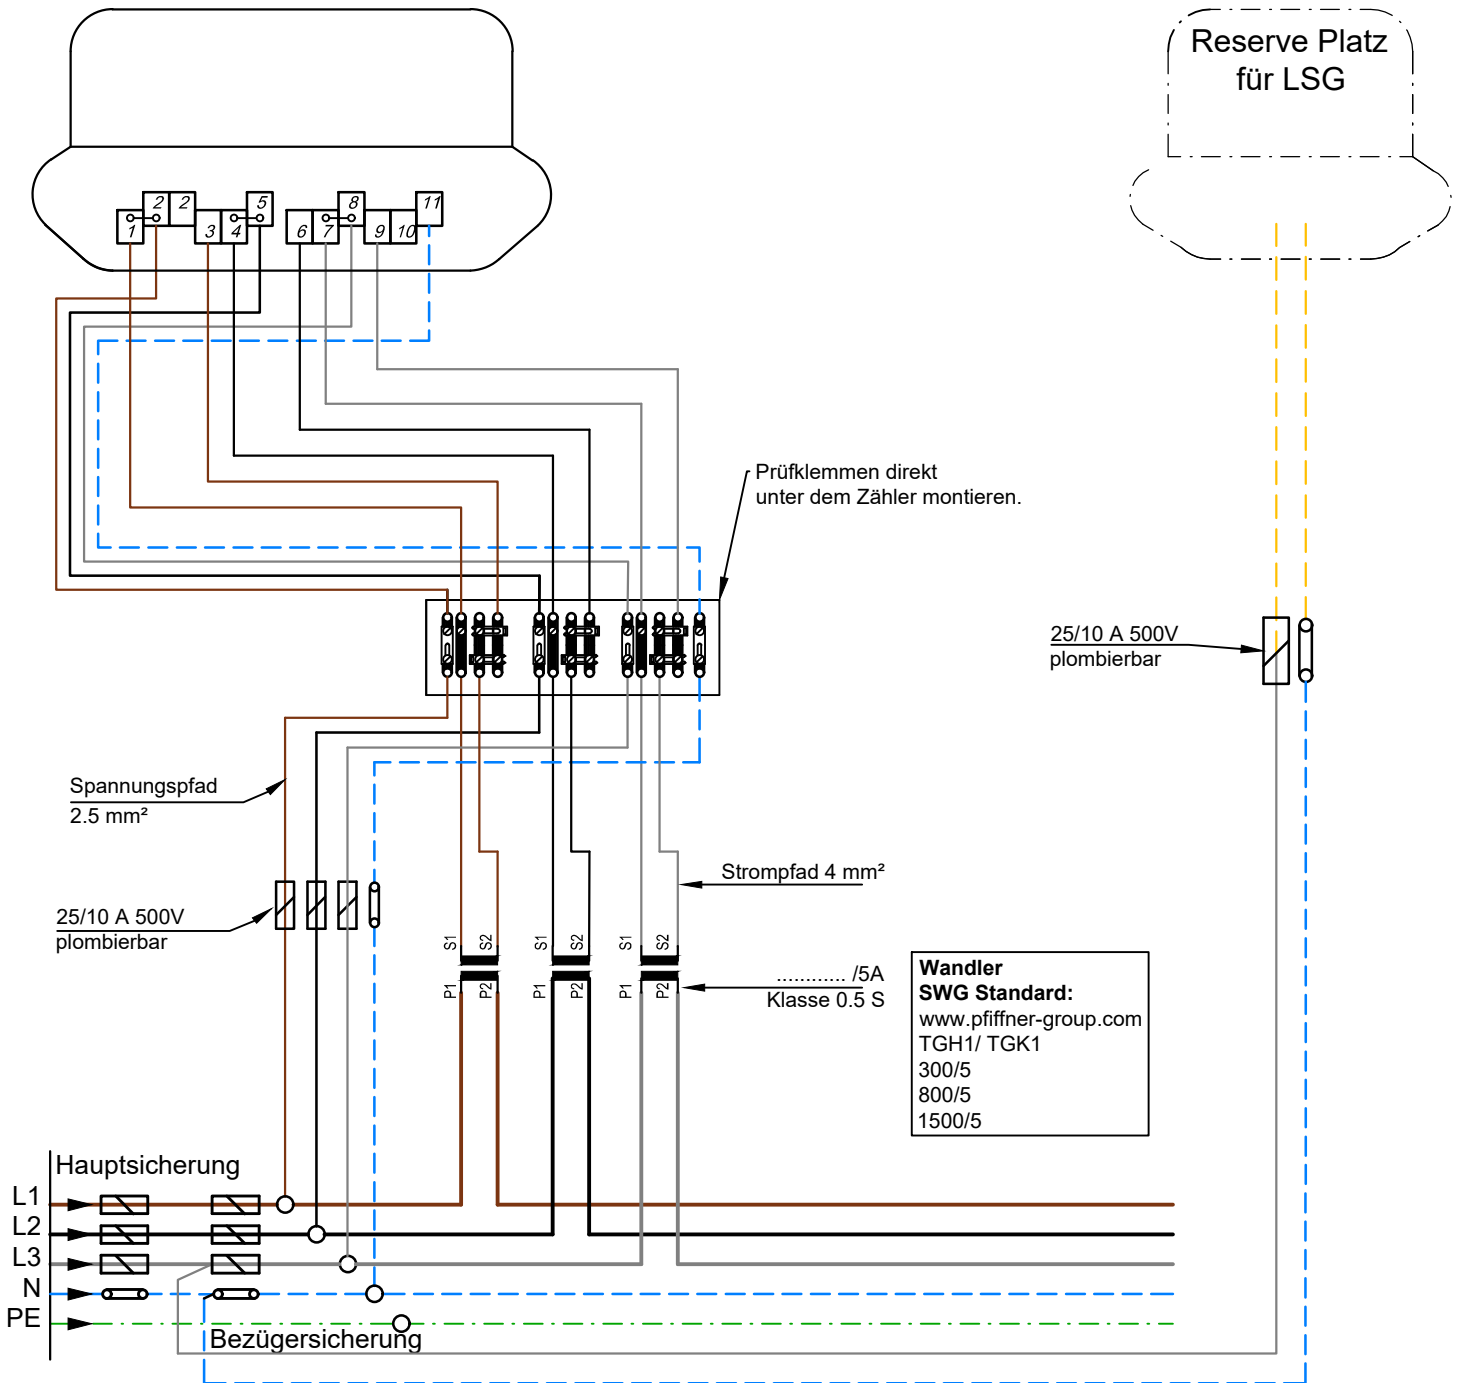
Reserve Platz für LSG

2 2 5
1 3 4
8 11
6 7 9 10

Prüfklemmen direkt unter dem Zähler montieren.

25/10 A 500V
plombierbar

Spannungspfad
2.5 mm²

25/10 A 500V
plombierbar

Strompfad 4 mm²

S1 S2 S1 S2 S1 S2
P1 P2 P1 P2 P1 P2

............ /5A
Klasse 0.5 S

Wandler
SWG Standard:
www.pfiffner-group.com
TGH1/ TGK1
300/5
800/5
1500/5

Hauptsicherung
L1
L2
L3
N
PE
Bezügersicherung